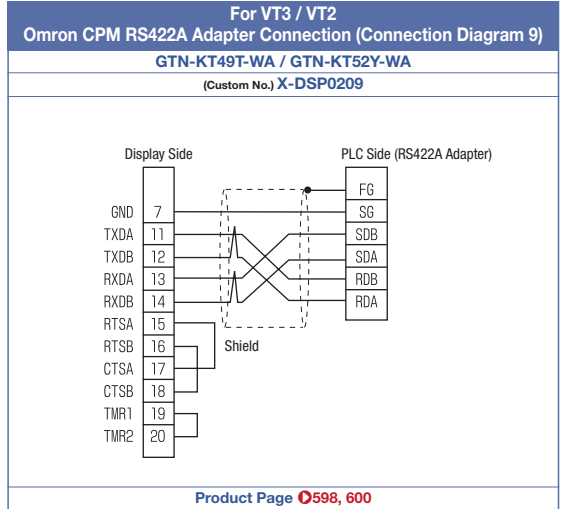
For VT3 / VT2
Omron CPM RS422A Adapter Connection (Connection Diagram 9)

GTN-KT49T-WA / GTN-KT52Y-WA

(Custom No.) X-DSP0209

Display Side

PLC Side (RS422A Adapter)

GND 7
TXDA 11
TXDB 12
RXDA 13
RXDB 14
RTSA 15
RTSB 16
CTSA 17
CTSB 18
TMR1 19
TMR2 20

FG
SG
SDB
SDA
RDB
RDA

Shield

Product Page 598, 600